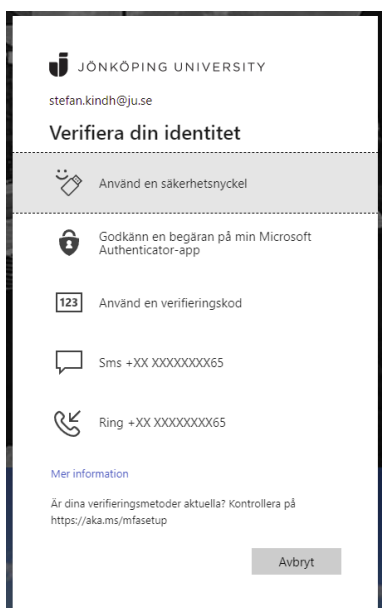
JÖNKÖPING UNIVERSITY

stefan.kindh@ju.se

Verifiera din identitet

Använd en säkerhetsnyckel

Godkänn en begäran på min Microsoft Authenticator-app

123 Använd en verifieringskod

Sms +XX XXXXXXXX65

Ring +XX XXXXXXXX65

Mer information

Är dina verifieringsmetoder aktuella? Kontrollera på https://aka.ms/mfasetup

Avbryt